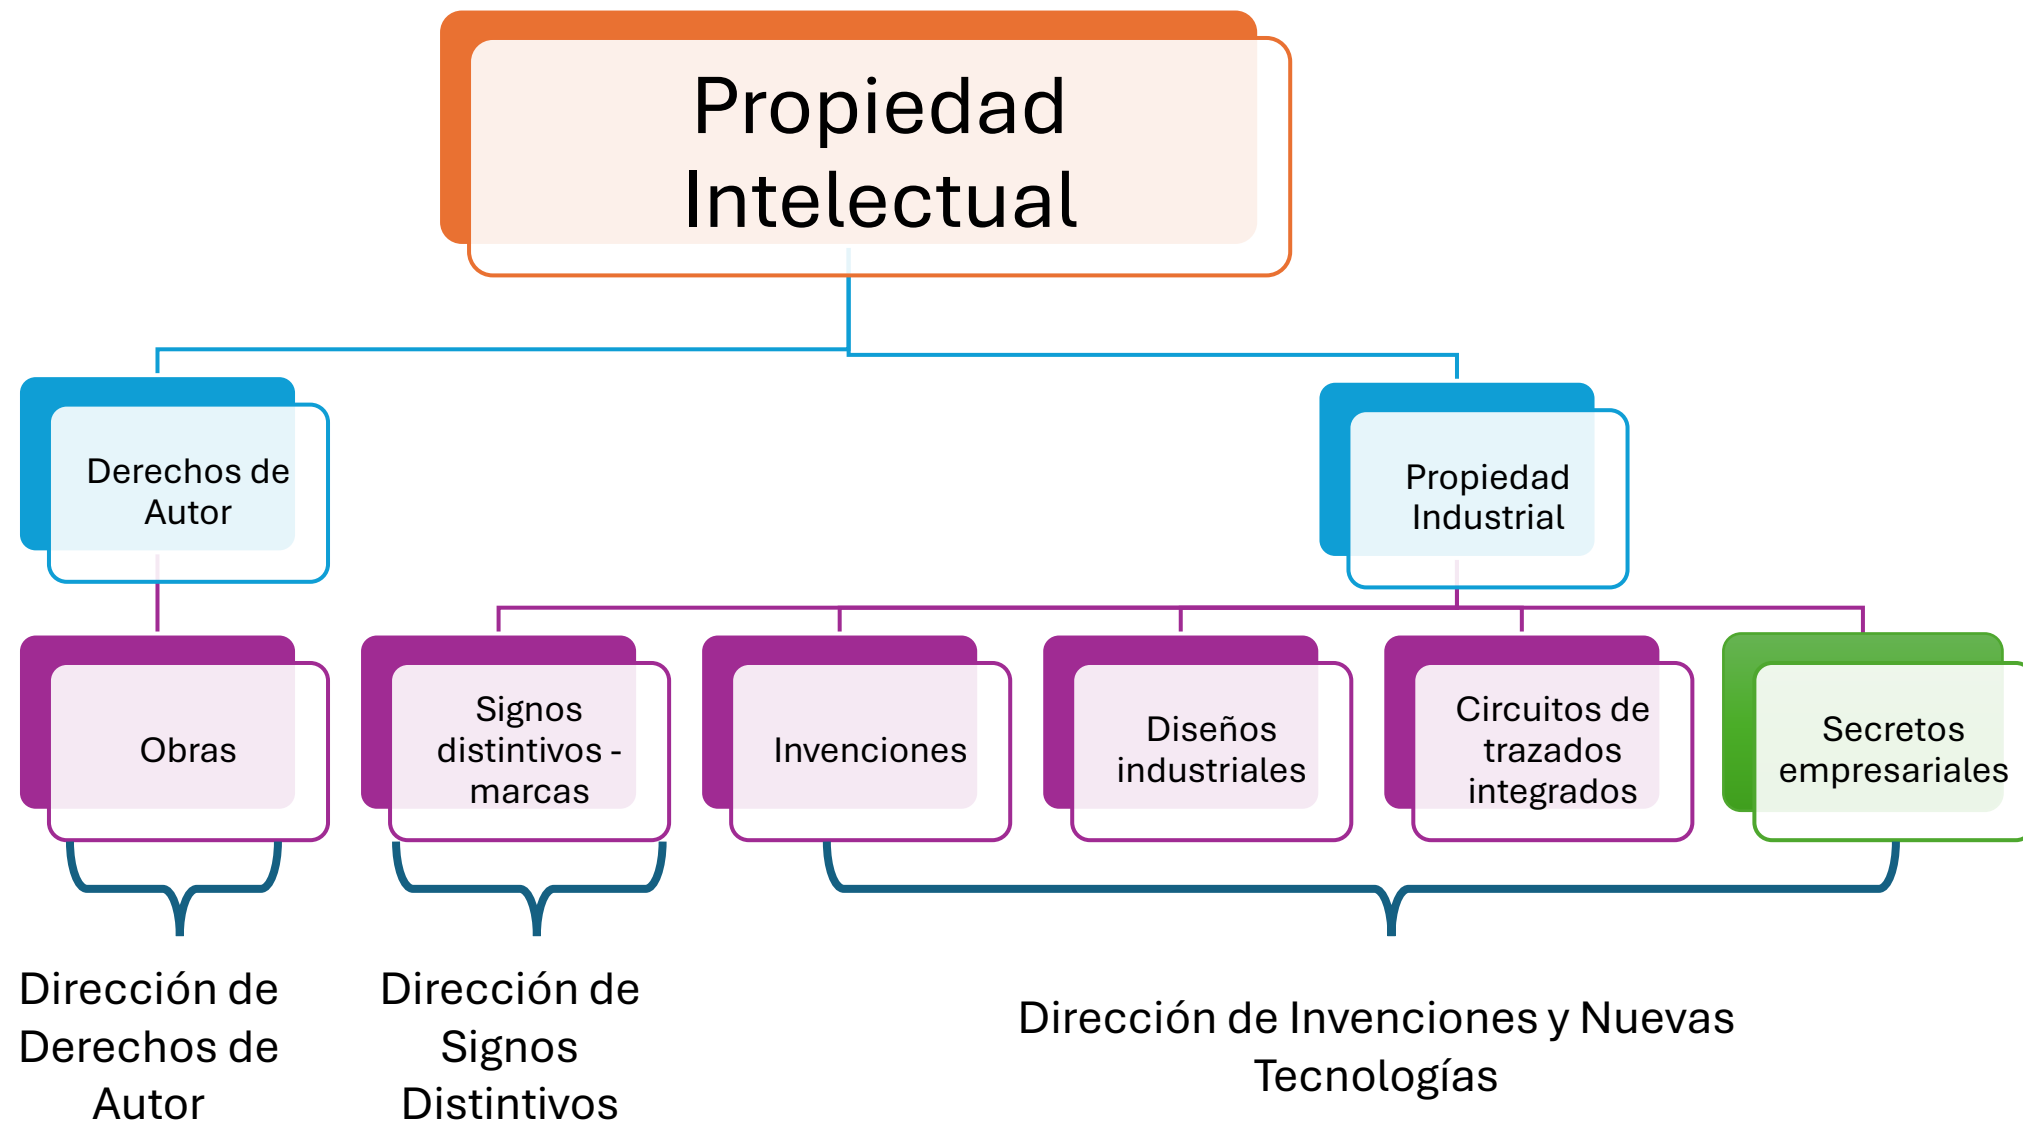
Propiedad Intelectual

Derechos de Autor

Propiedad Industrial

Obras

Signos distintivos - marcas

Invenciones

Diseños industriales

Circuitos de trazados integrados

Secretos empresariales

Dirección de Derechos de Autor

Dirección de Signos Distintivos

Dirección de Invenciones y Nuevas Tecnologías